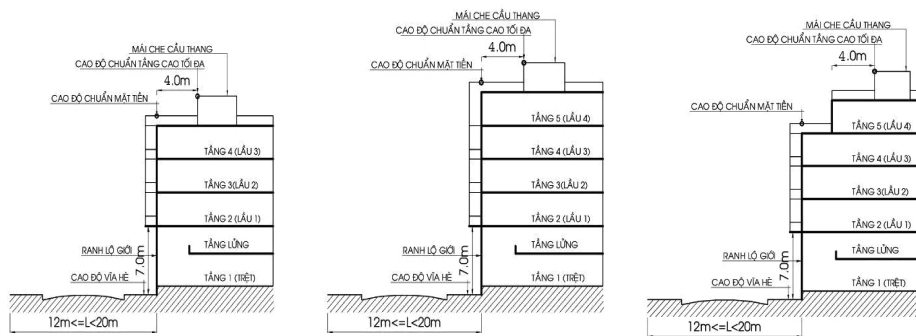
MÁI CHE CẦU THANG
CAO ĐỘ CHUẨN TẦNG CAO TỐI ĐA
4.0m
CAO ĐỘ CHUẨN MẶT TIỀN
TẦNG 4 (LẦU 3)
TẦNG 3(LẦU 2)
TẦNG 2 (LẦU 1)
TẦNG LỬNG
RANH LỘ GIỚI
7.0m
CAO ĐỘ VỈA HÈ
TẦNG 1 (TRỆT)
12m<=L<20m

MÁI CHE CẦU THANG
CAO ĐỘ CHUẨN TẦNG CAO TỐI ĐA
4.0m
CAO ĐỘ CHUẨN MẶT TIỀN
TẦNG 5 (LẦU 4)
TẦNG 4 (LẦU 3)
TẦNG 3(LẦU 2)
TẦNG 2 (LẦU 1)
TẦNG LỬNG
RANH LỘ GIỚI
7.0m
CAO ĐỘ VỈA HÈ
TẦNG 1 (TRỆT)
12m<=L<20m

MÁI CHE CẦU THANG
CAO ĐỘ CHUẨN TẦNG CAO TỐI ĐA
4.0m
CAO ĐỘ CHUẨN MẶT TIỀN
TẦNG 5 (LẦU 4)
TẦNG 4 (LẦU 3)
TẦNG 3(LẦU 2)
TẦNG 2 (LẦU 1)
TẦNG LỬNG
RANH LỘ GIỚI
7.0m
CAO ĐỘ VỈA HÈ
TẦNG 1 (TRỆT)
12m<=L<20m